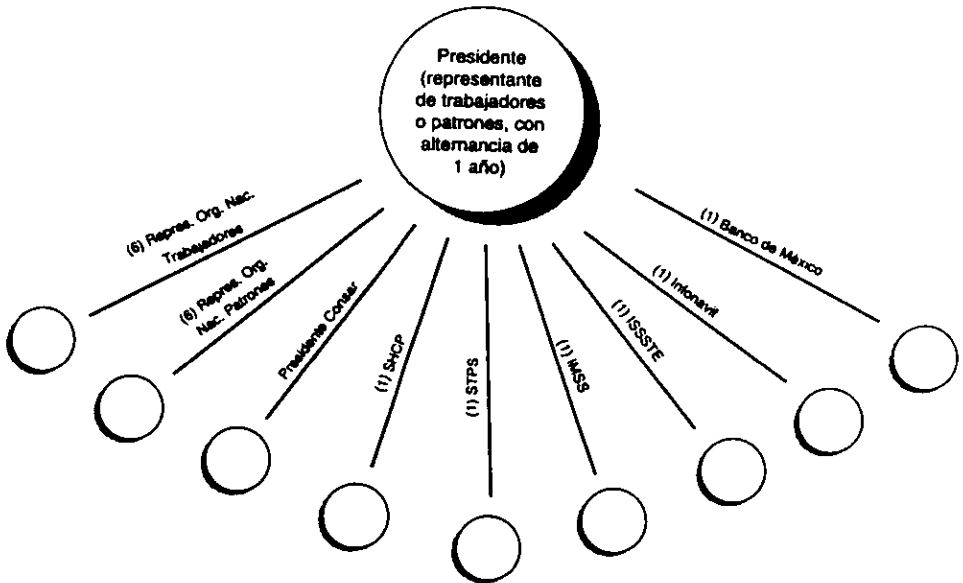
Presidente (representante de trabajadores o patrones, con alternancia de 1 año)

(6) Repres. Org. Nac. Trabajadores

(6) Repres. Org. Nac. Patrones

Presidente Consar

(1) SHCP

(1) STPS

(1) IMSS

(1) ISSSTE

(1) Infonavit

(1) Banco de México